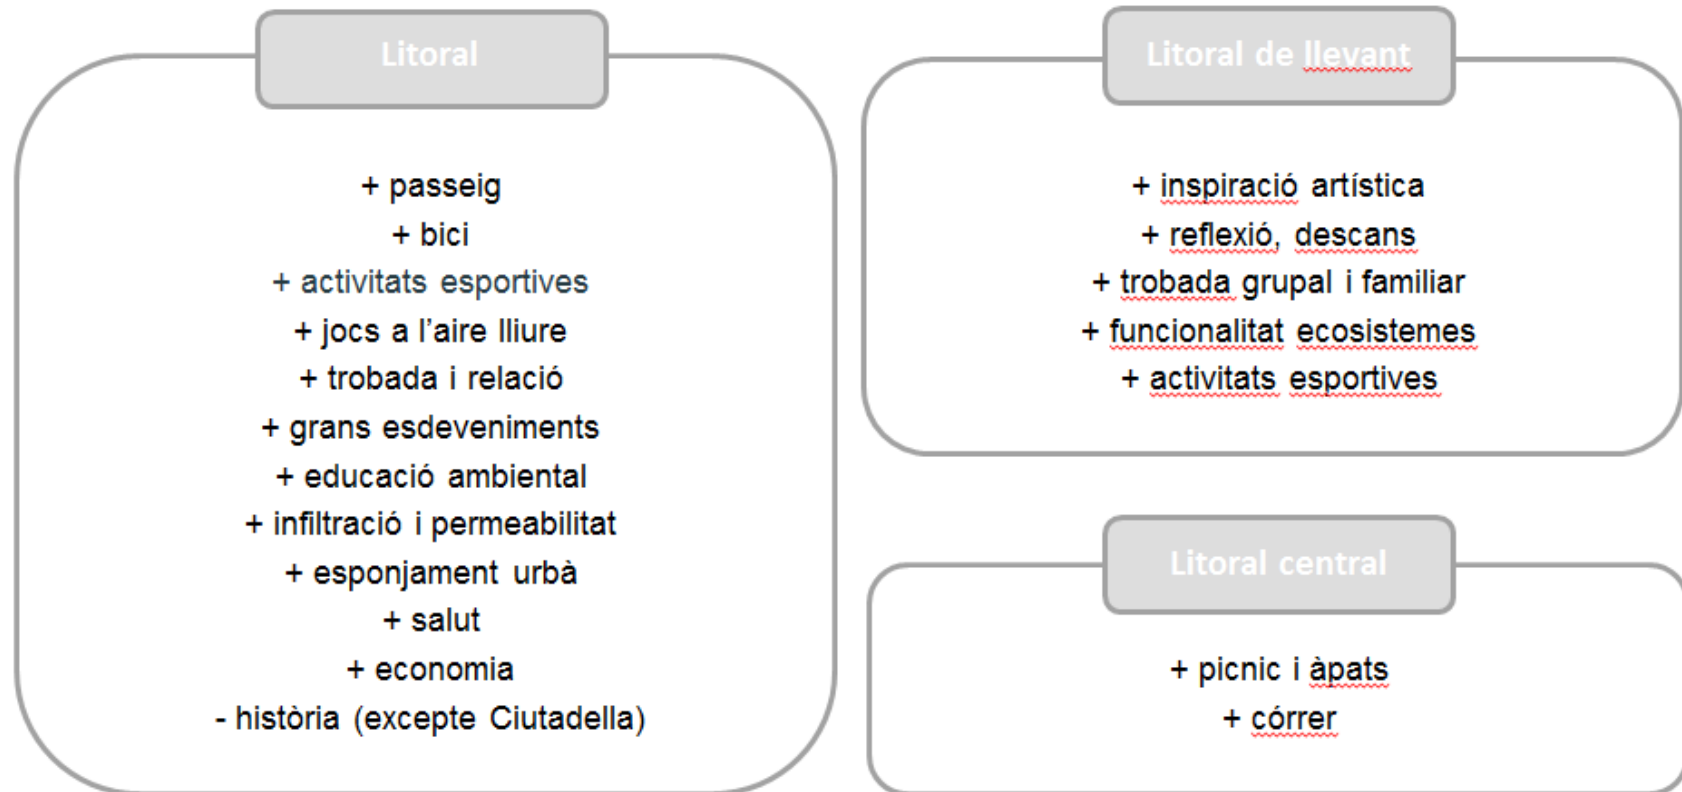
Litoral

+ passeig
+ bici
+ activitats esportives
+ jocs a l'aire lliure
+ trobada i relació
+ grans esdeveniments
+ educació ambiental
+ infiltració i permeabilitat
+ esponjament urbà
+ salut
+ economia
- història (excepte Ciutadella)

Litoral de llevant

+ inspiració artística
+ reflexió, descans
+ trobada grupal i familiar
+ funcionalitat ecosistemes
+ activitats esportives

Litoral central

+ picnic i àpats
+ córrer